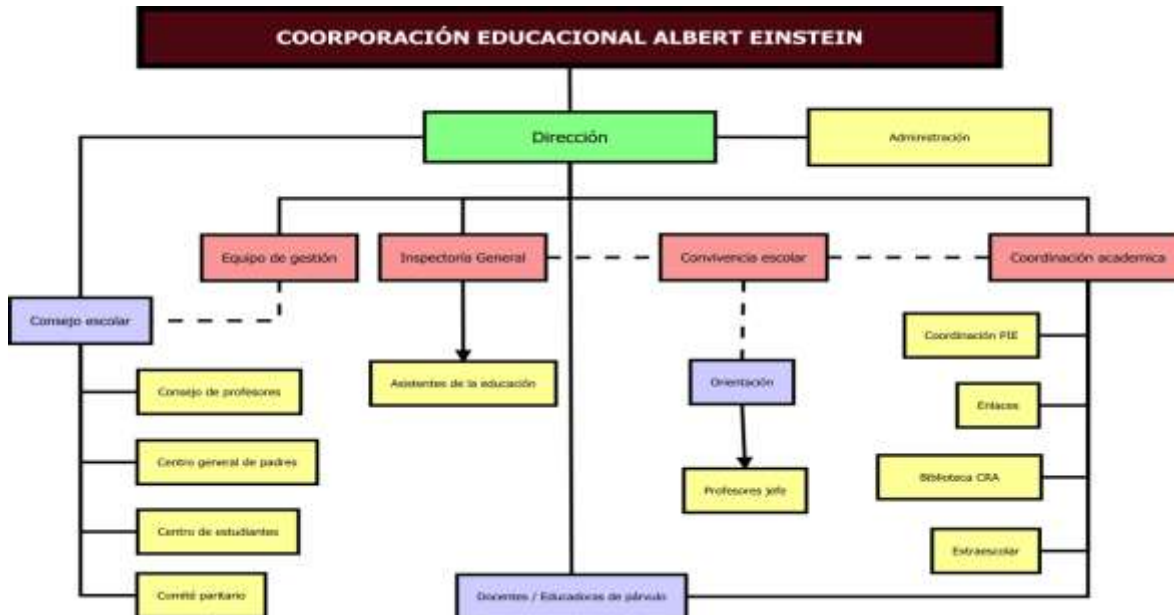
COORPORACIÓN EDUCACIONAL ALBERT EINSTEIN

Dirección

Administración

Equipo de gestión

Inspectoría General

Convivencia escolar

Coordinación academica

Consejo escolar

Consejo de profesores

Centro general de padres

Centro de estudiantes

Comité paritario

Asistentes de la educación

Orientación

Profesores jefe

Coordinación PIE

Enlaces

Biblioteca CRA

Extraescolar

Docentes / Educadoras de párvulo